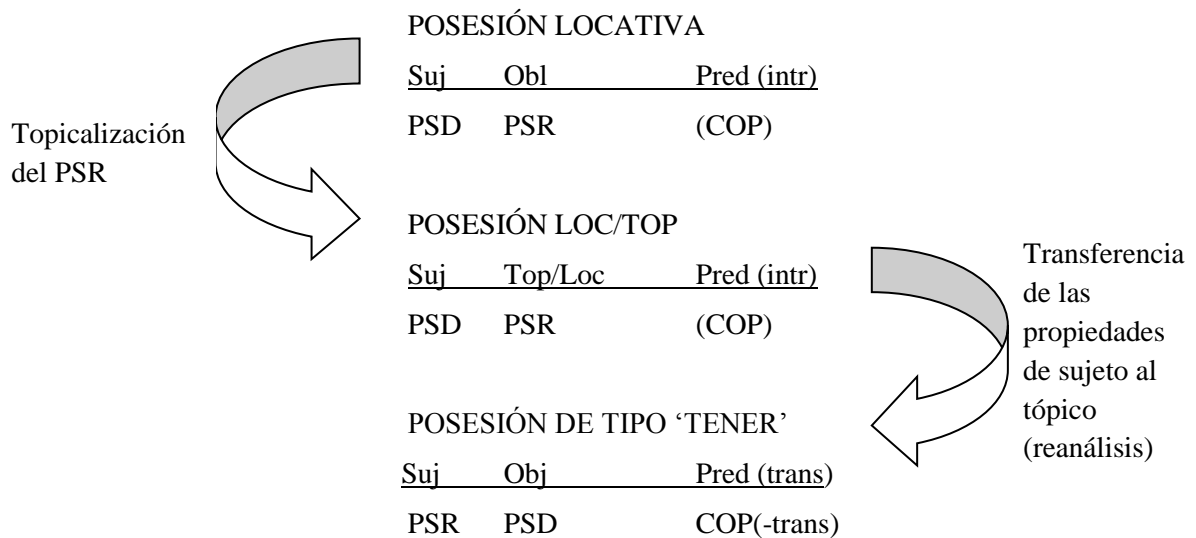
POSESIÓN LOCATIVA

| Suj | Obl | Pred (intr) |
|---|---|---|
| PSD | PSR | (COP) |

Topicalización del PSR

POSESIÓN LOC/TOP

| Suj | Top/Loc | Pred (intr) |
|---|---|---|
| PSD | PSR | (COP) |

Transferencia de las propiedades de sujeto al tópico (reanálisis)

POSESIÓN DE TIPO 'TENER'

| Suj | Obj | Pred (trans) |
|---|---|---|
| PSR | PSD | COP(-trans) |